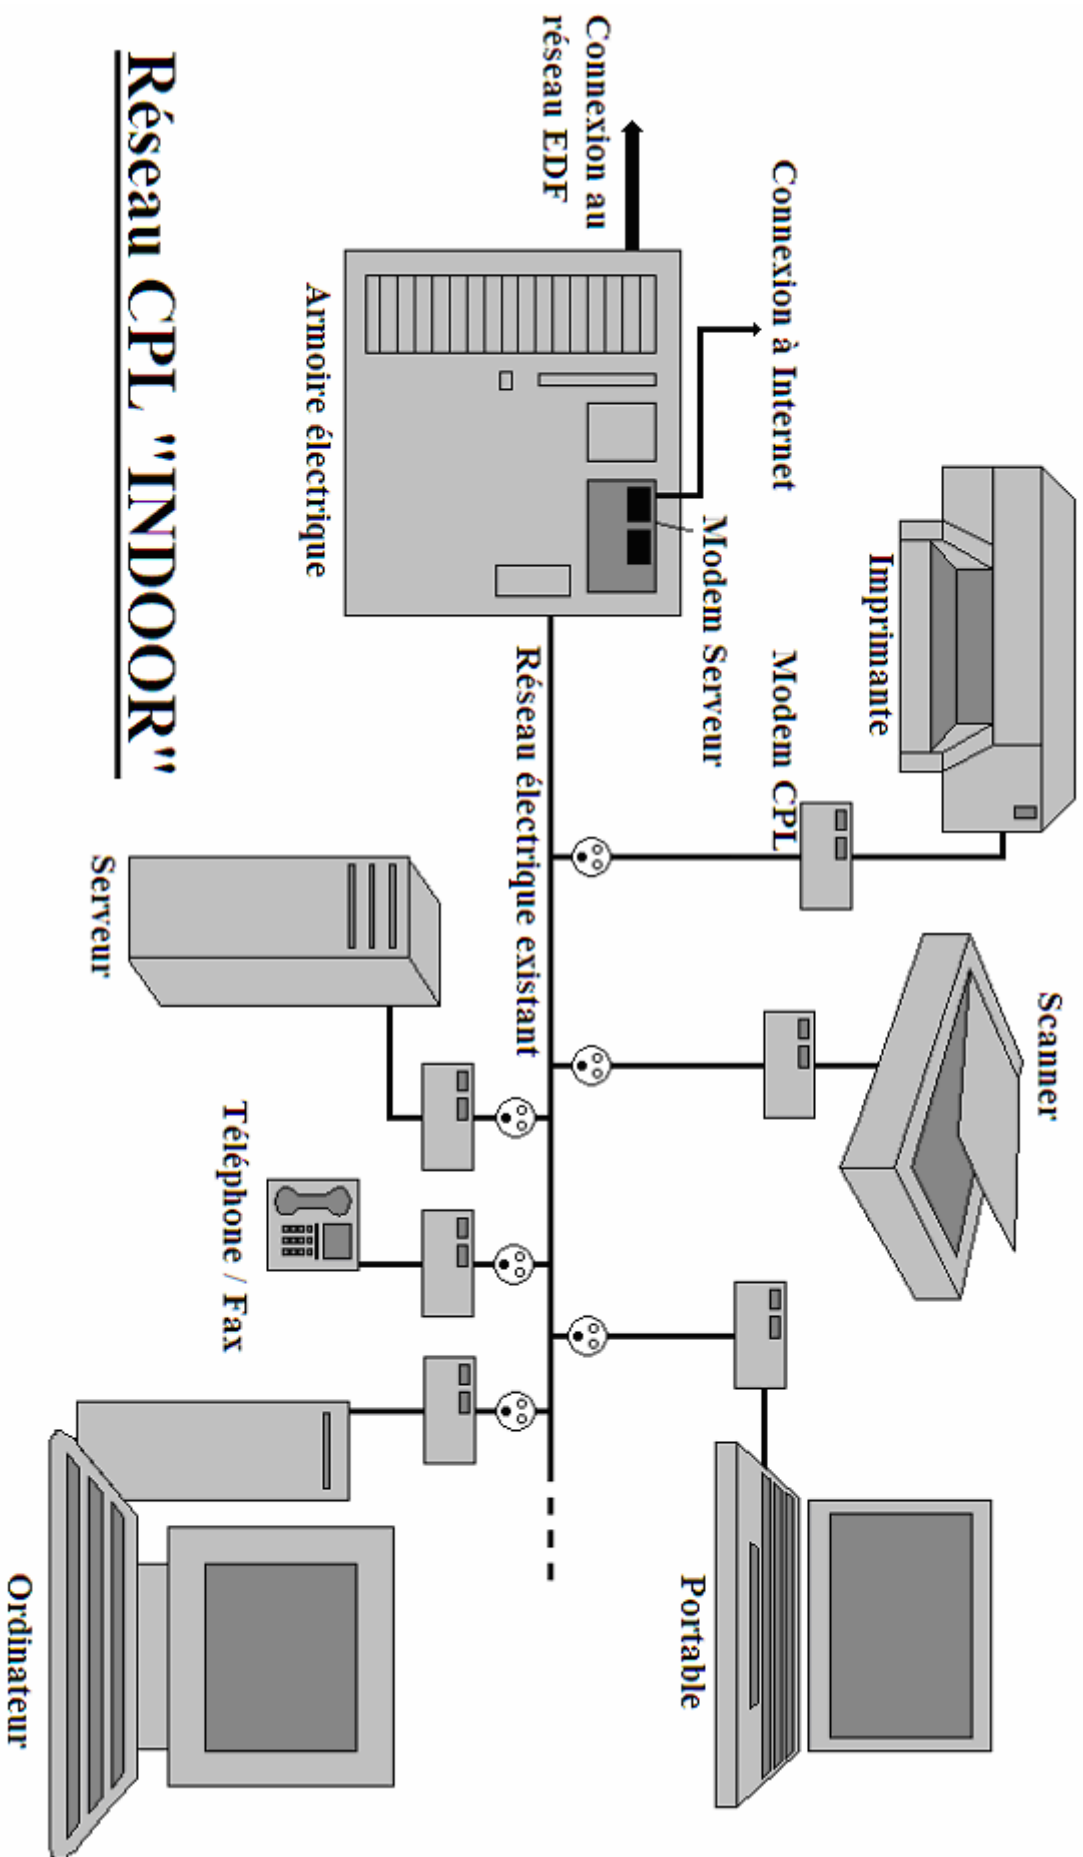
Réseau CPL "INDOOR"

Connexion au réseau EDF

Connexion à Internet

Armoire électrique

Modem Serveur

Imprimante

Modem CPL

Réseau électrique existant

Scanner

Serveur

Téléphone / Fax

Portable

Ordinateur